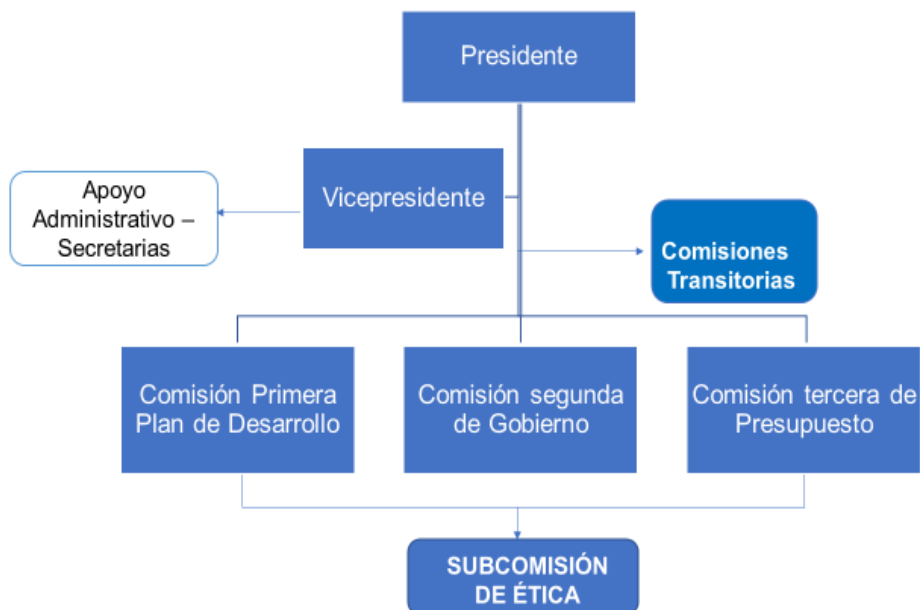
Presidente

Vicepresidente

Apoyo Administrativo – Secretarias

Comisiones Transitorias

Comisión Primera Plan de Desarrollo

Comisión segunda de Gobierno

Comisión tercera de Presupuesto

SUBCOMISIÓN DE ÉTICA